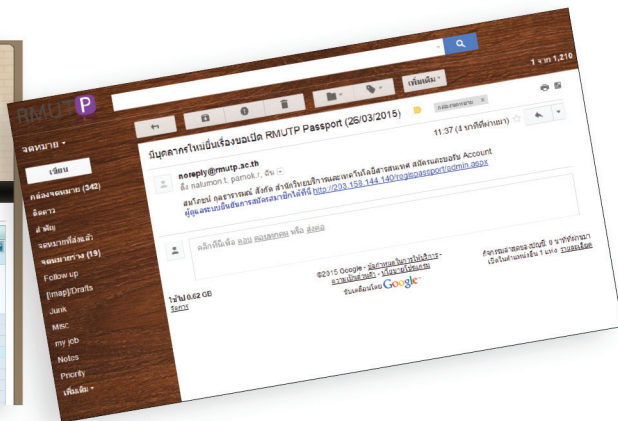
RMUTP

จดหมาย ▾

เขียน

กล่องจดหมาย (342)

ติดดาว

สำคัญ

จดหมายที่ส่งแล้ว

จดหมายร่าง (19)

Follow up

[Imap]/Drafts

Junk

MISC

my job

Notes

Priority

เพิ่มเติม ▾

1 จาก 1,210

เพิ่มเติม ▾

บุคลากรใหม่ยื่นเรื่องขอเปิด RMUTP Passport (26/03/2015)

กล่องจดหมาย ×

11:37 (4 นาทีที่ผ่านมา)

noreply@rmutp.ac.th

ถึง natumon.t, pamok.r, ฉัน

สมโภชน์ กุลธารารมย์ สังกัด สำนักวิทยบริการและเทคโนโลยีสารสนเทศ สมัครและขอรับ Account ผู้ดูแลระบบยืนยันการสมัครสมาชิกได้ที่นี่ http://203.158.144.140/regpassport/admin.aspx

คลิกที่นี่เพื่อ ตอบ ตอบทุกคน หรือ ส่งต่อ

ใช้ไป 0.62 GB
จัดการ

©2015 Google - ข้อกำหนดในการให้บริการ - ความเป็นส่วนตัว - นโยบายโปรแกรม
ขับเคลื่อนโดย Google

กิจกรรมล่าสุดของบัญชี: 0 นาทีที่ผ่านมา
เปิดในตำแหน่งอื่น 1 แห่ง รายละเอียด